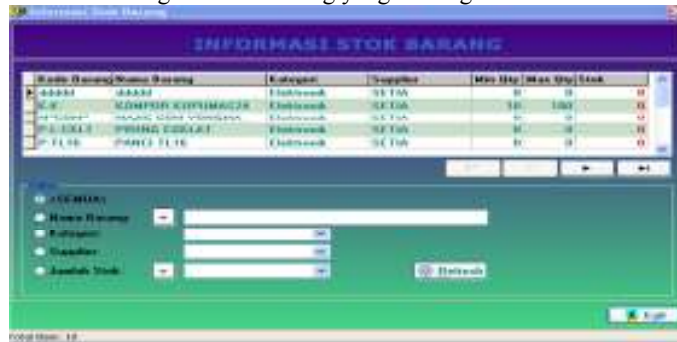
Informasi Stok Barang

INFORMASI STOK BARANG

| Kode Barang | Nama Barang | Kategori | Supplier | Min Qty | Max Qty | Stok |
|---|---|---|---|---|---|---|
| AAAM | AAAM | Elektronik | SETIA | 0 | 0 | 0 |
| K-0 | KOMPOR KOPUMACIX | Elektronik | SETIA | 10 | 100 | 0 |
| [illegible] | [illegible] | Elektronik | SETIA | 0 | 0 | 0 |
| P-L-COLLT | PIRING COELAT | Elektronik | SETIA | 0 | 0 | 0 |
| P-TL16 | PANCI TL16 | Elektronik | SETIA | 0 | 0 | 0 |

(SEMUA)
Nama Barang
Kategori
Supplier
Jumlah Stok
Refresh

Exit

Total Item: 10